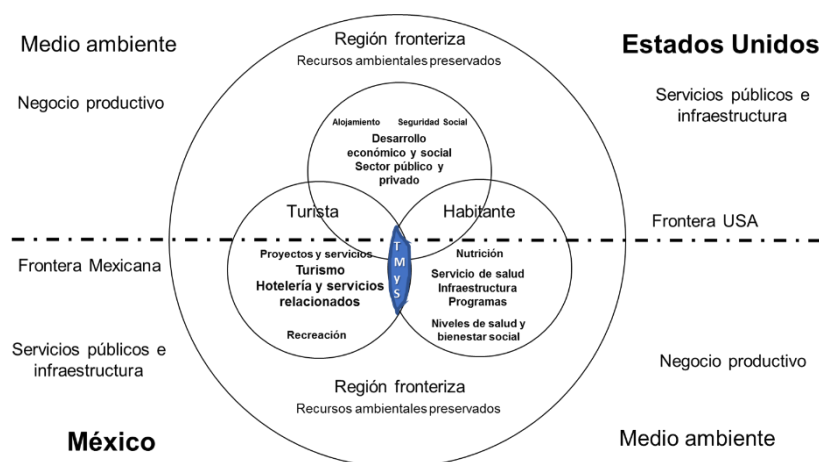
Medio ambiente

Región fronteriza
Recursos ambientales preservados

Estados Unidos

Negocio productivo

Servicios públicos e infraestructura

Alojamiento Seguridad Social
Desarrollo económico y social
Sector público y privado

Turista

Habitante

Frontera USA

T M y S

Frontera Mexicana

Proyectos y servicios
Turismo
Hotelería y servicios relacionados

Recreación

Nutrición
Servicio de salud
Infraestructura
Programas

Niveles de salud y bienestar social

Servicios públicos e infraestructura

Negocio productivo

Región fronteriza
Recursos ambientales preservados

México

Medio ambiente